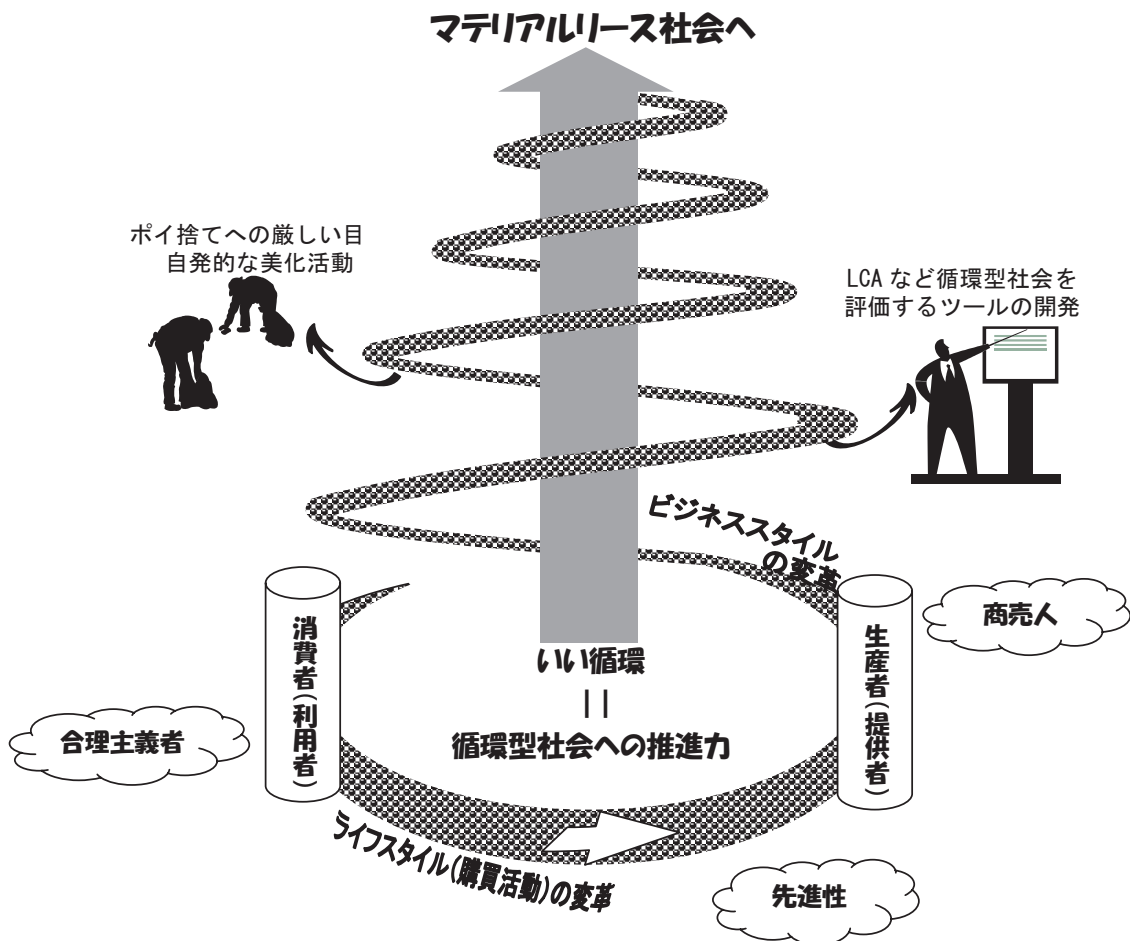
マテリアルリース社会へ

ポイ捨てへの厳しい目
自発的な美化活動

LCA など循環型社会を
評価するツールの開発

ビジネススタイルの変革

消費者(利用者)

生産者(提供者)

商売人

いい循環
||
循環型社会への推進力

合理主義者

ライフスタイル(購買活動)の変革

先進性